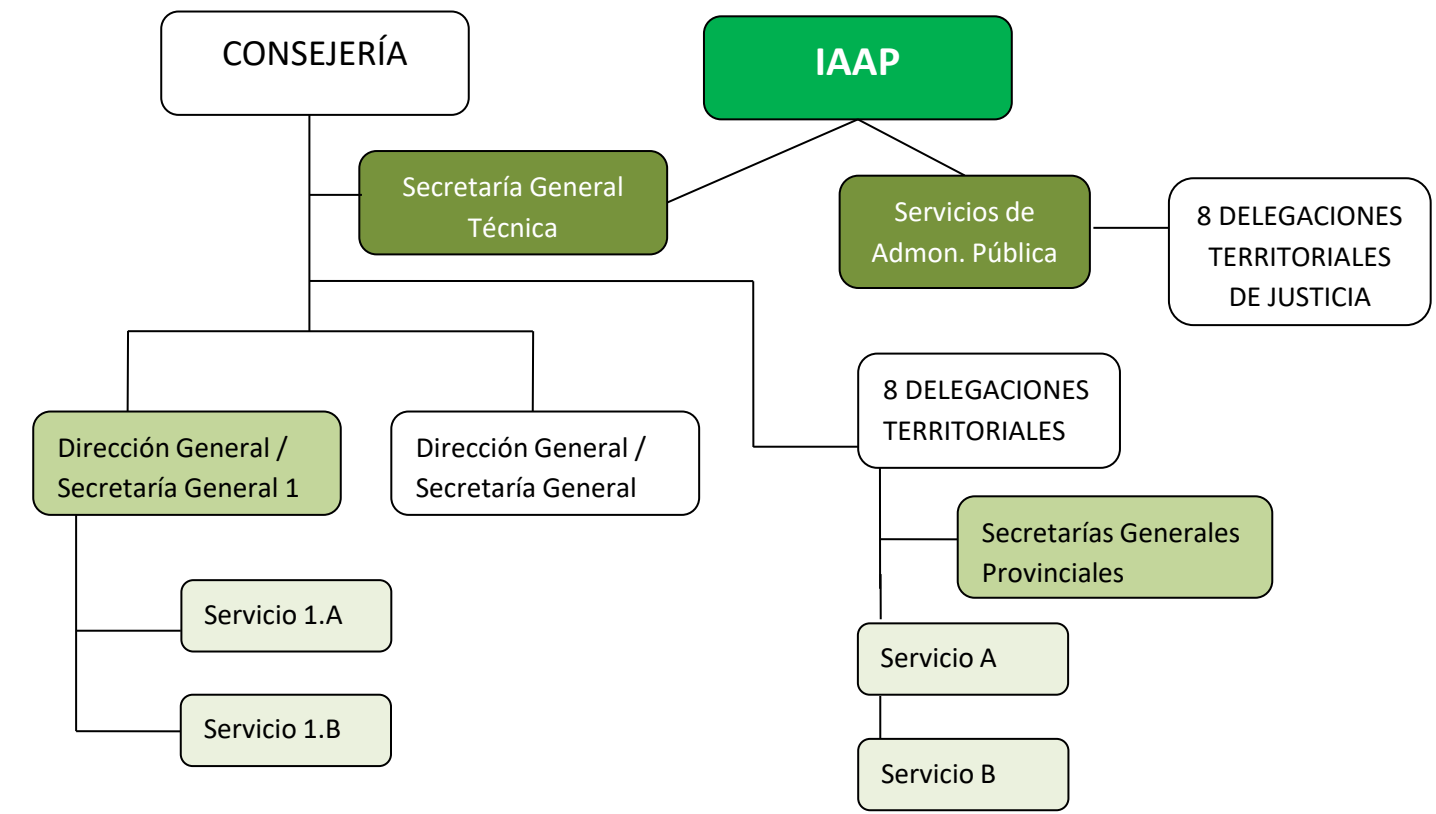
CONSEJERÍA

IAAP

Secretaría General Técnica

Servicios de Admon. Pública

8 DELEGACIONES TERRITORIALES DE JUSTICIA

8 DELEGACIONES TERRITORIALES

Dirección General / Secretaría General 1

Dirección General / Secretaría General

Secretarías Generales Provinciales

Servicio 1.A

Servicio 1.B

Servicio A

Servicio B